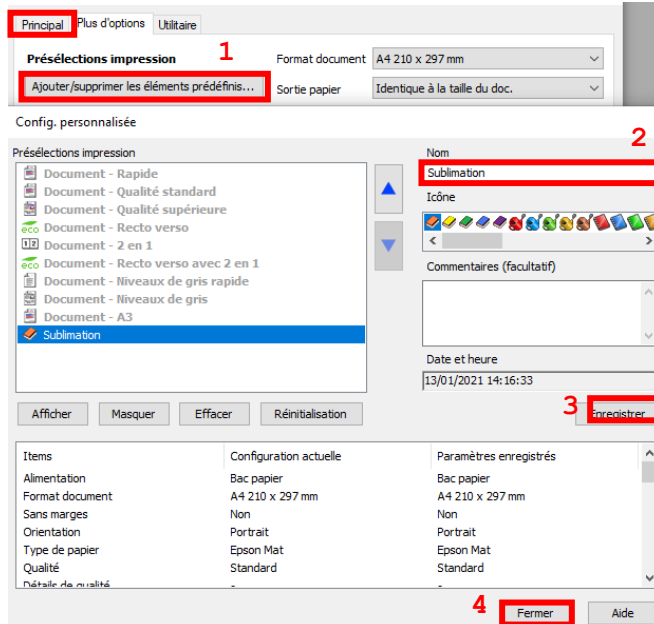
Principal Plus d'options Utilitaire

Présélections impression 1

Ajouter/supprimer les éléments prédéfinis...

Format document A4 210 x 297 mm

Sortie papier Identique à la taille du doc.

Config. personnalisée

Présélections impression

Document - Rapide
Document - Qualité standard
Document - Qualité supérieure
Document - Recto verso
Document - 2 en 1
Document - Recto verso avec 2 en 1
Document - Niveaux de gris rapide
Document - Niveaux de gris
Document - A3
Sublimation

2

Nom

Sublimation

Icône

Commentaires (facultatif)

Date et heure

13/01/2021 14:16:33

Afficher Masquer Effacer Réinitialisation

3 Enregistrer

| Items | Configuration actuelle | Paramètres enregistrés |
|---|---|---|
| Alimentation | Bac papier | Bac papier |
| Format document | A4 210 x 297 mm | A4 210 x 297 mm |
| Sans marges | Non | Non |
| Orientation | Portrait | Portrait |
| Type de papier | Epson Mat | Epson Mat |
| Qualité | Standard | Standard |
| Détails de qualité | - | - |

4 Fermer Aide